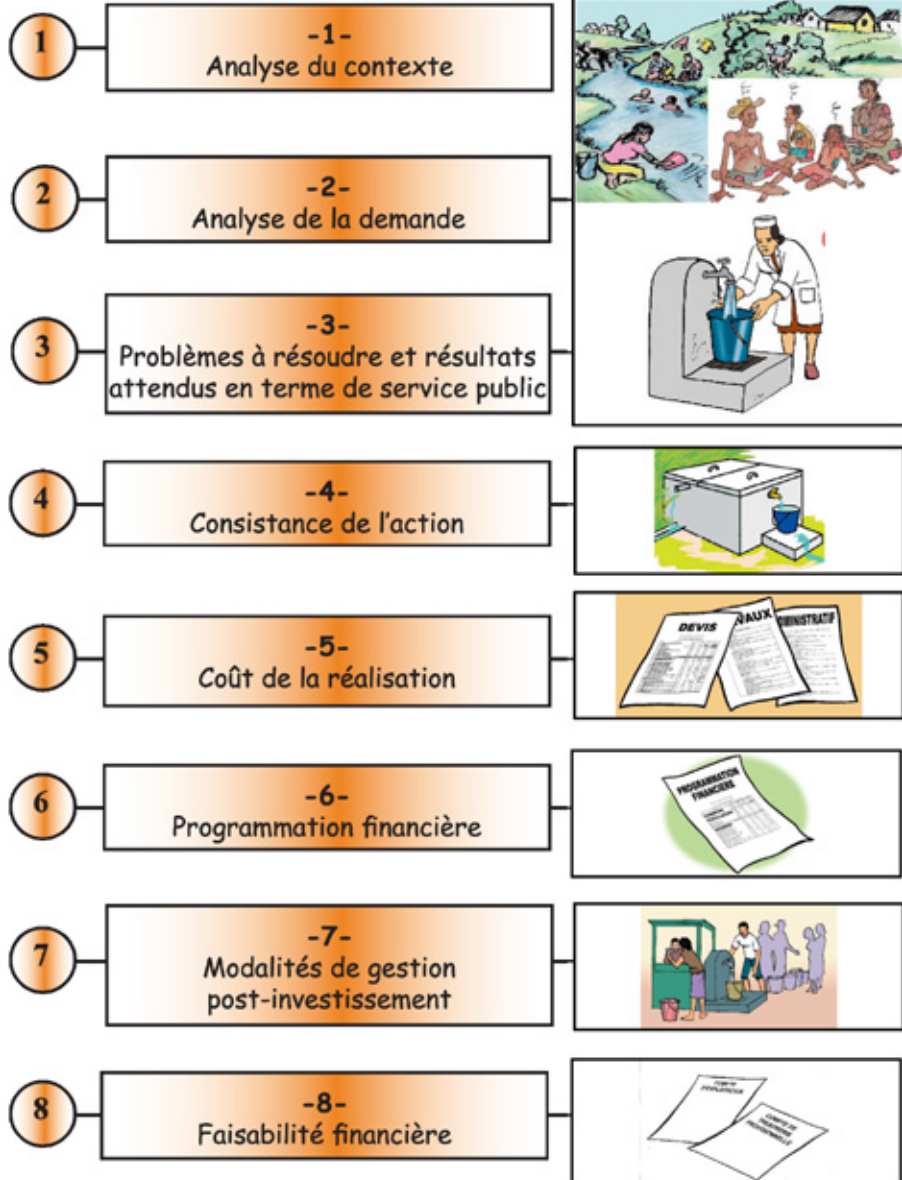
1

-1-
Analyse du contexte

2

-2-
Analyse de la demande

3

-3-
Problèmes à résoudre et résultats attendus en terme de service public

4

-4-
Consistance de l'action

5

-5-
Coût de la réalisation

DEVIS

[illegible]AUX

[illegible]MINISTRATIF

6

-6-
Programmation financière

PROGRAMMATION FINANCIERE

7

-7-
Modalités de gestion post-investissement

8

-8-
Faisabilité financière

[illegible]

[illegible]